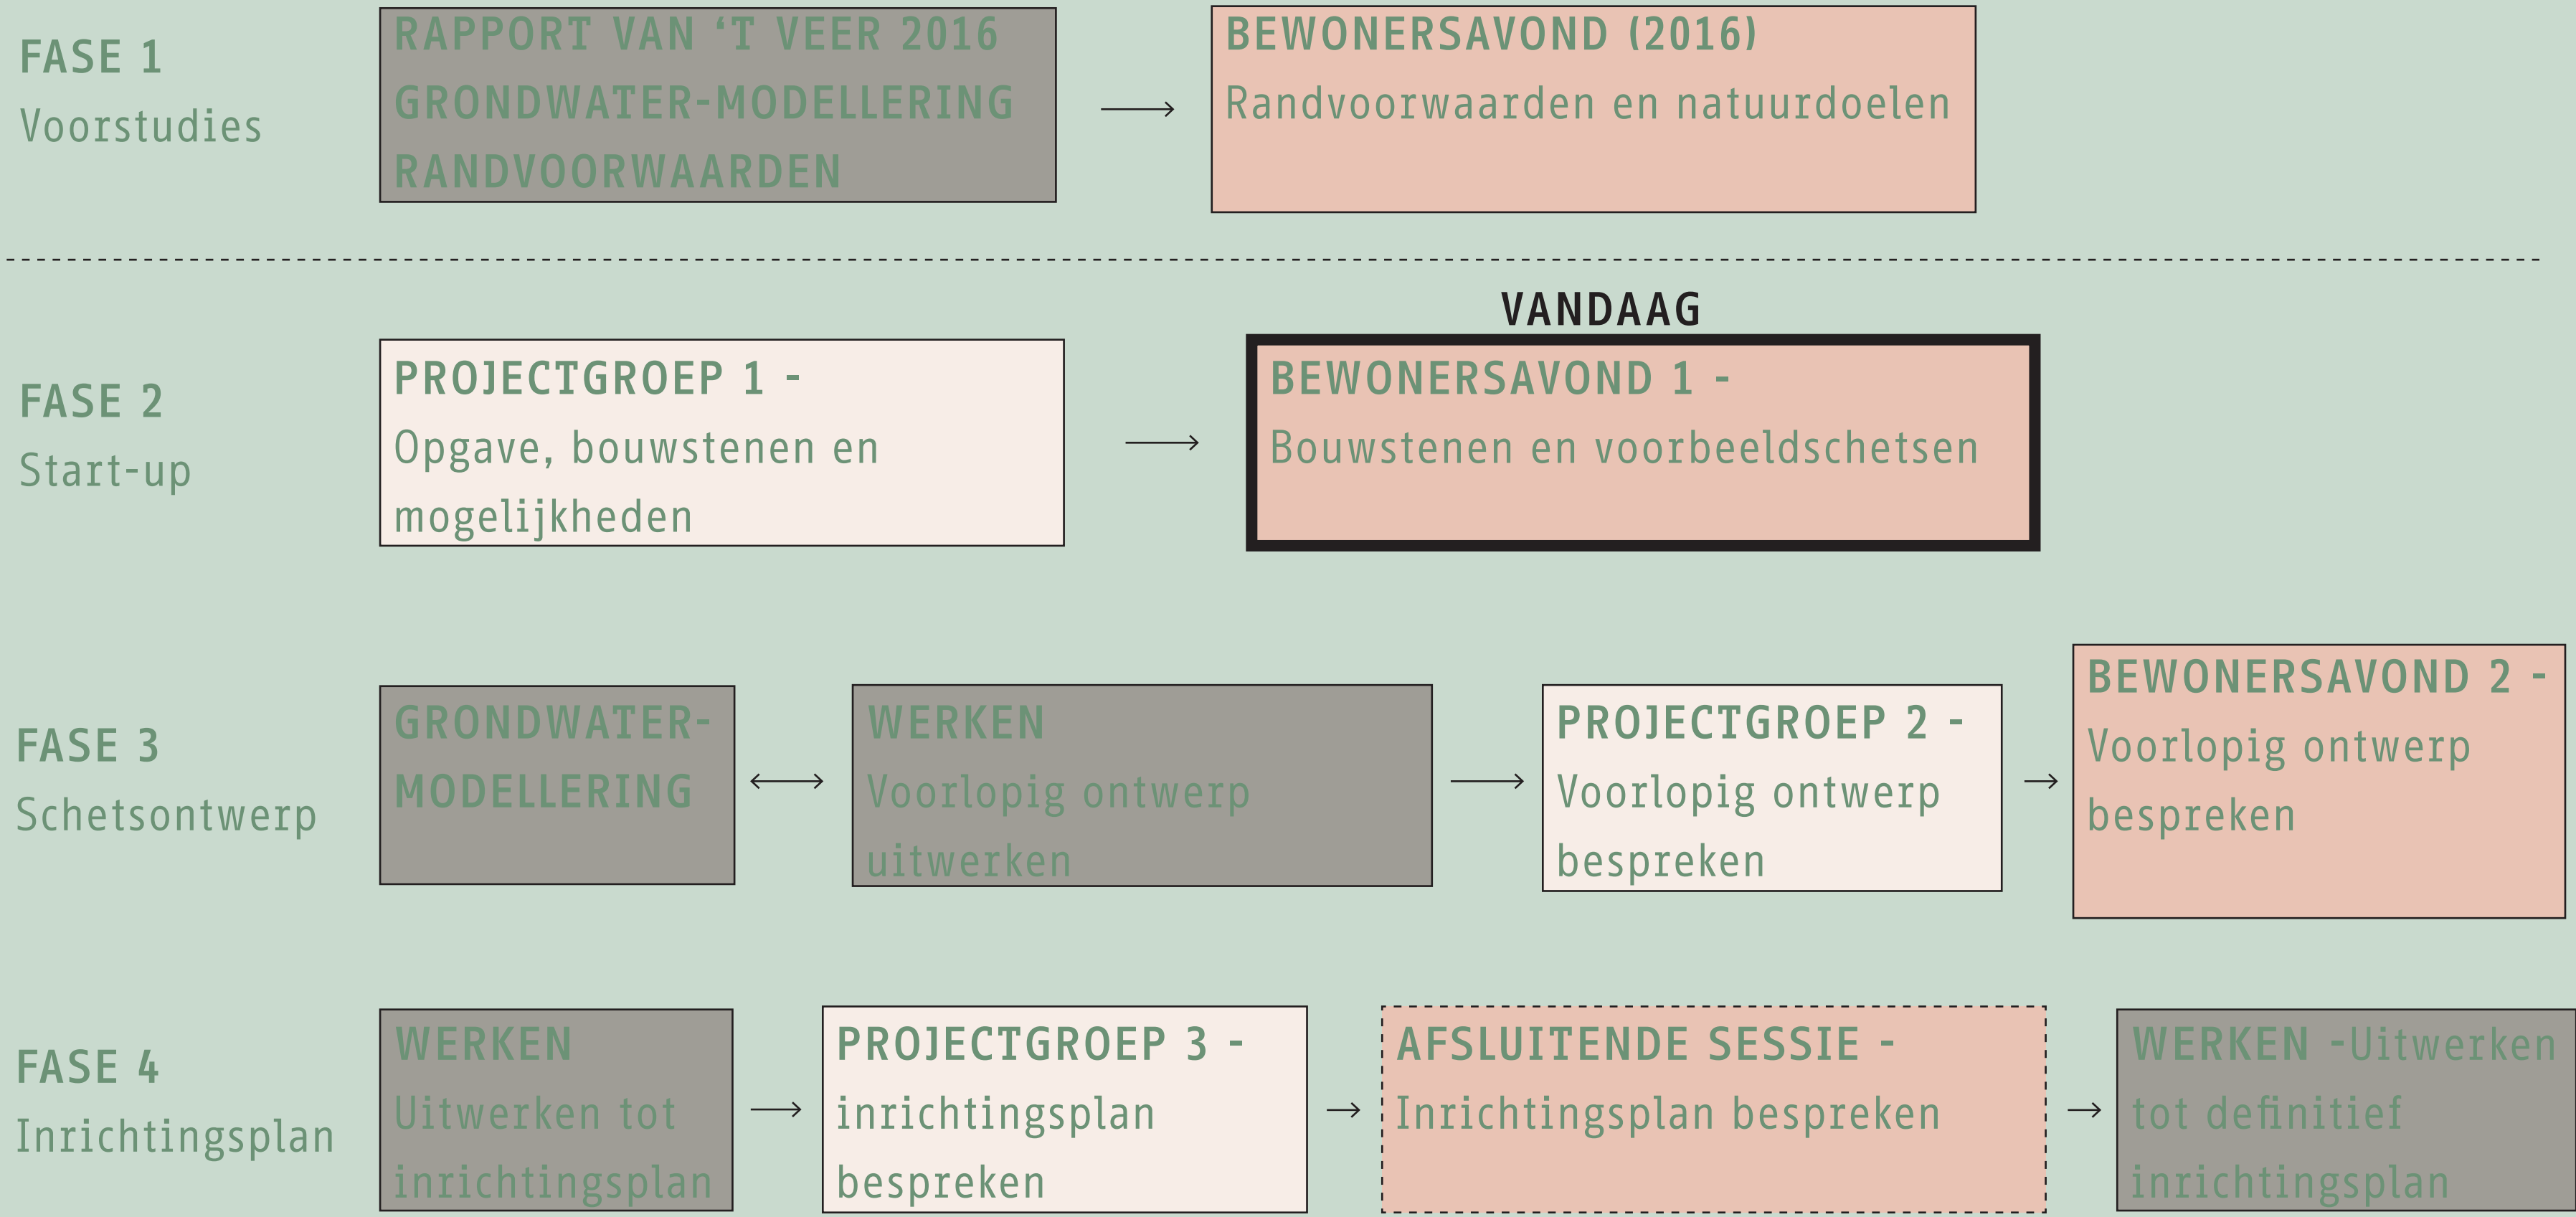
FASE 1
Voorstudies

RAPPORT VAN 'T VEER 2016
GRONDWATER-MODELLERING
RANDVOORWAARDEN

BEWONERSAVOND (2016)
Randvoorwaarden en natuurdoelen

VANDAAG

FASE 2
Start-up

PROJECTGROEP 1 -
Opgave, bouwstenen en mogelijkheden

BEWONERSAVOND 1 -
Bouwstenen en voorbeeldschetsen

FASE 3
Schetsontwerp

GRONDWATER-MODELLERING

WERKEN
Voorlopig ontwerp uitwerken

PROJECTGROEP 2 -
Voorlopig ontwerp bespreken

BEWONERSAVOND 2 -
Voorlopig ontwerp bespreken

FASE 4
Inrichtingsplan

WERKEN
Uitwerken tot inrichtingsplan

PROJECTGROEP 3 -
inrichtingsplan bespreken

AFSLUITENDE SESSIE -
Inrichtingsplan bespreken

WERKEN -Uitwerken tot definitief inrichtingsplan